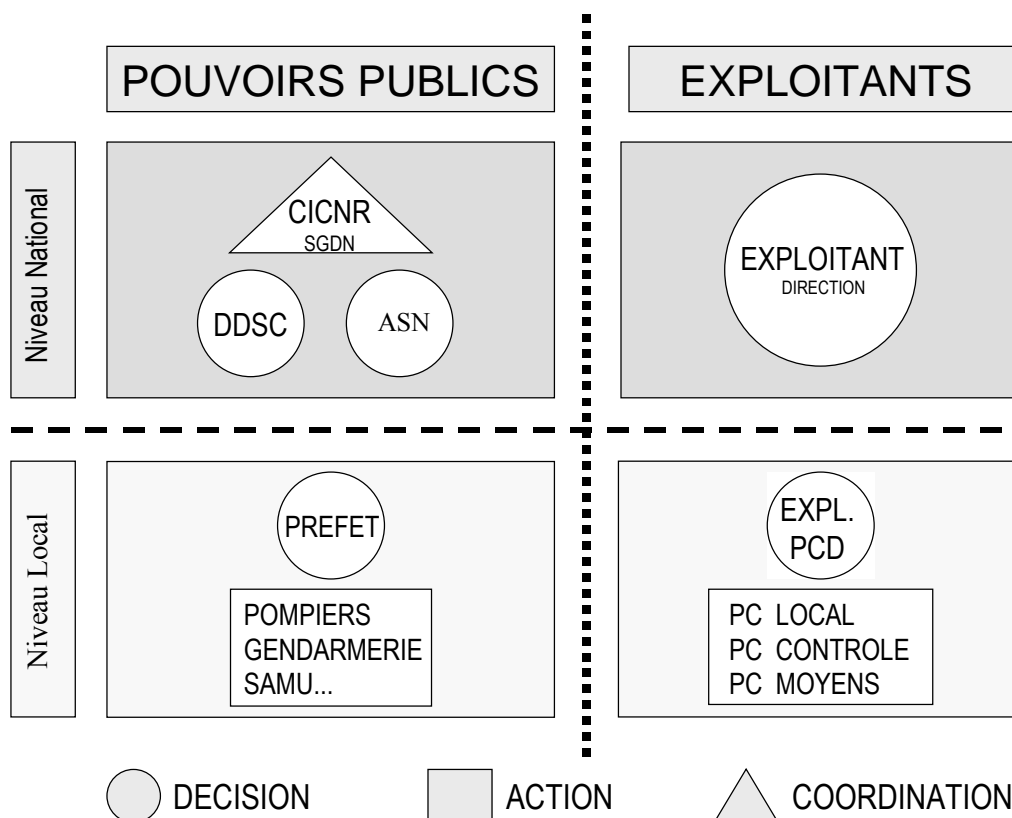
POUVOIRS PUBLICS

EXPLOITANTS

Niveau National

CICNR
SGDN

DDSC

ASN

EXPLOITANT
DIRECTION

Niveau Local

PREFET

POMPIERS
GENDARMERIE
SAMU...

EXPL.
PCD

PC LOCAL
PC CONTROLE
PC MOYENS

DECISION

ACTION

COORDINATION